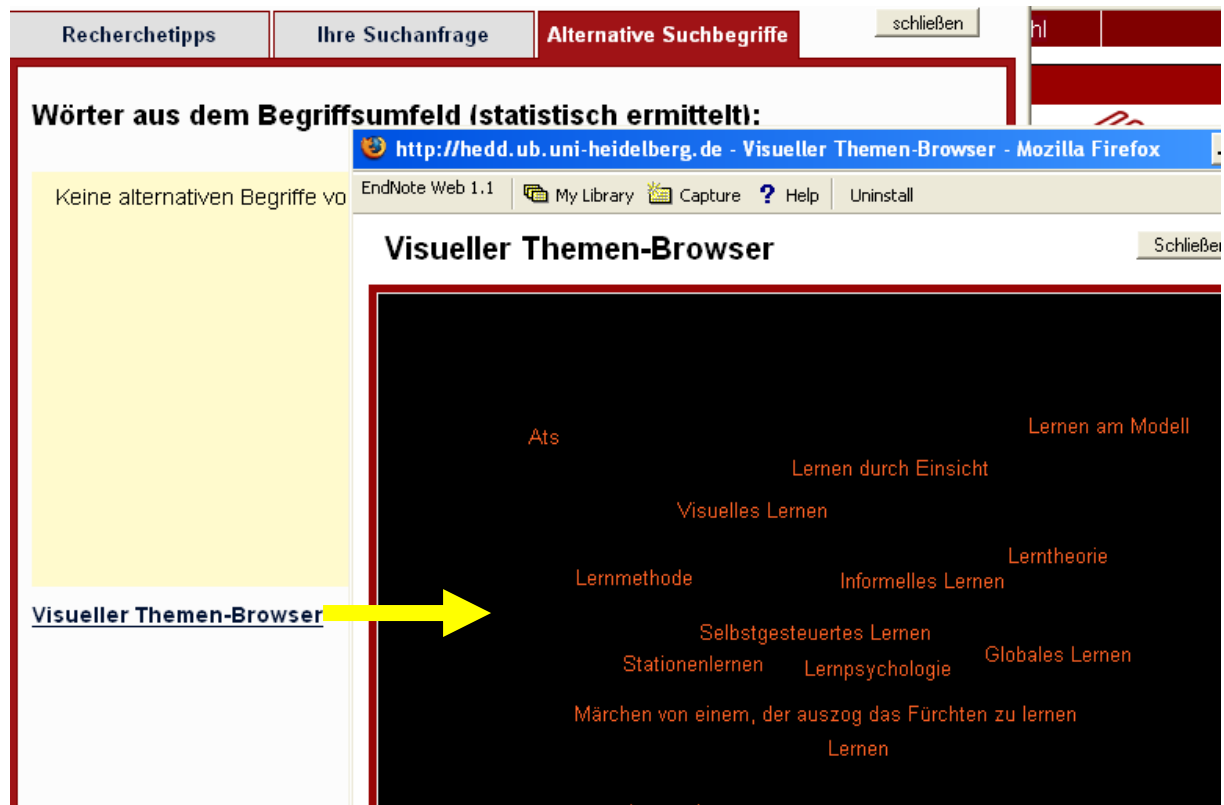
Recherchetipps | Ihre Suchanfrage | Alternative Suchbegriffe

schließen

hl

Wörter aus dem Begriffsumfeld (statistisch ermittelt):

Keine alternativen Begriffe vo

Visueller Themen-Browser

http://hedd.ub.uni-heidelberg.de - Visueller Themen-Browser - Mozilla Firefox

EndNote Web 1.1 My Library Capture Help Uninstall

Visueller Themen-Browser

Schließe

Ats

Lernen am Modell

Lernen durch Einsicht

Visuelles Lernen

Lerntheorie

Lernmethode

Informelles Lernen

Selbstgesteuertes Lernen

Stationenlernen

Lernpsychologie

Globales Lernen

Märchen von einem, der auszog das Fürchten zu lernen

Lernen